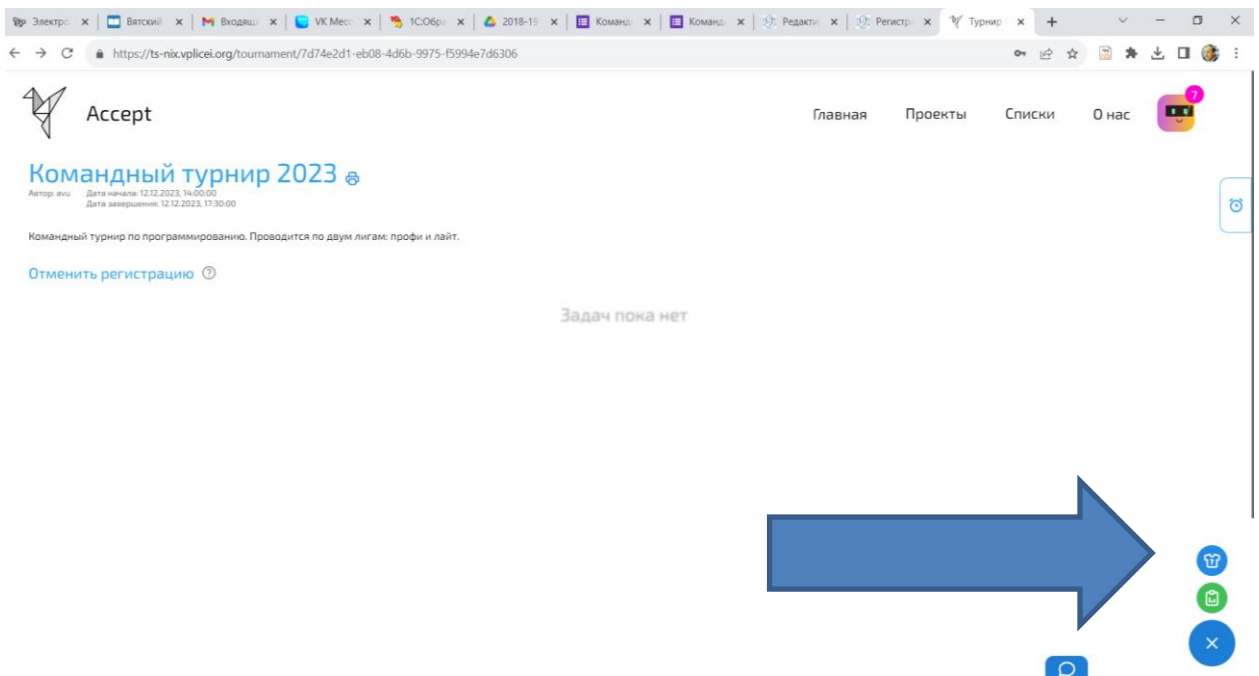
Электро × | Вятский × | Входящ × | VK Месс × | 1С:Обр × | 2018-19 × | Команд × | Команд × | Редакти × | Регистр × | Турнир × | +

https://ts-nix.vplicei.org/tournament/7d74e2d1-eb08-4d6b-9975-f5994e7d6306

Accept

Главная Проекты Списки О нас

7

Командный турнир 2023

Автор: avu Дата начала: 12.12.2023, 14:00:00
Дата завершения: 12.12.2023, 17:30:00

Командный турнир по программированию. Проводится по двум лигам: профи и лайт.

Отменить регистрацию

Задач пока нет